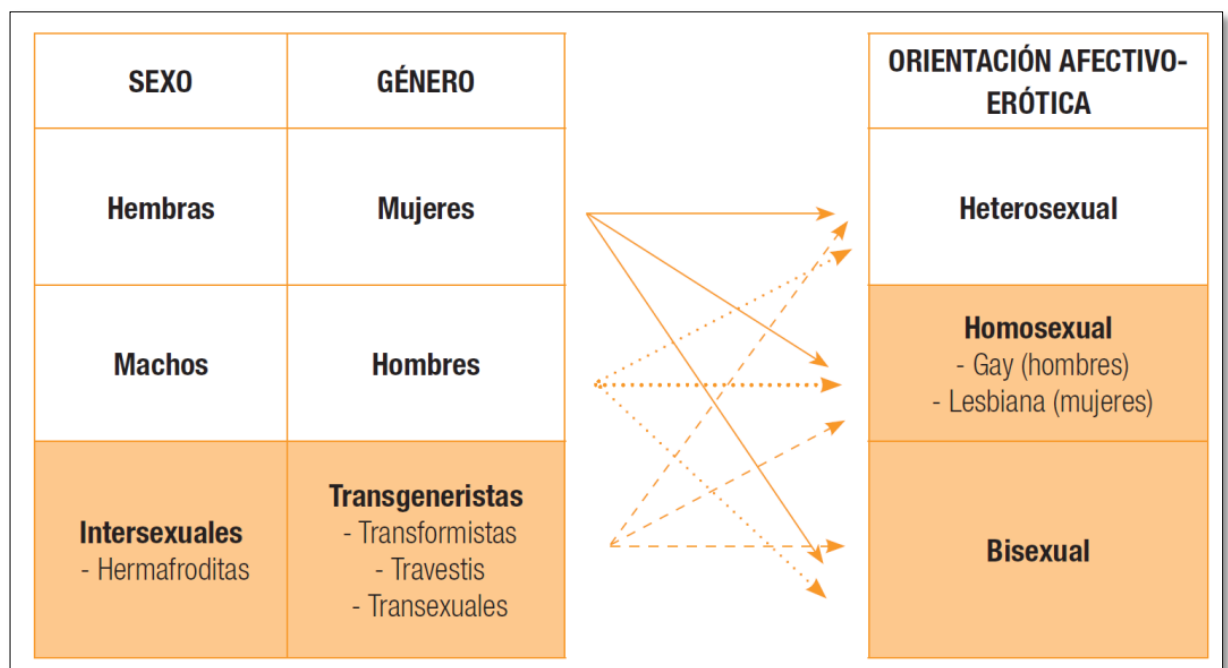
| SEXO | GÉNERO |
|---|---|
| Hembras | Mujeres |
| Machos | Hombres |
| Intersexuales - Hermafroditas | Transgeneristas - Transformistas - Travestis - Transexuales |

| ORIENTACIÓN AFECTIVO-ERÓTICA |
|---|
| Heterosexual |
| Homosexual - Gay (hombres) - Lesbiana (mujeres) |
| Bisexual |